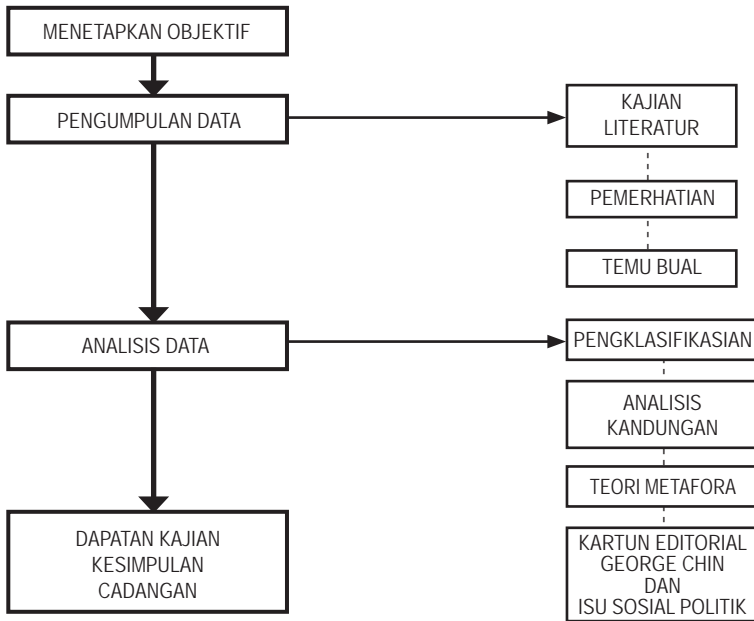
MENETAPKAN OBJEKTIF

PENGUMPULAN DATA

KAJIAN LITERATUR

PEMERHATIAN

TEMU BUAL

ANALISIS DATA

PENGKLASIFIKASIAN

ANALISIS KANDUNGAN

TEORI METAFORA

KARTUN EDITORIAL GEORGE CHIN DAN ISU SOSIAL POLITIK

DAPATAN KAJIAN
KESIMPULAN
CADANGAN